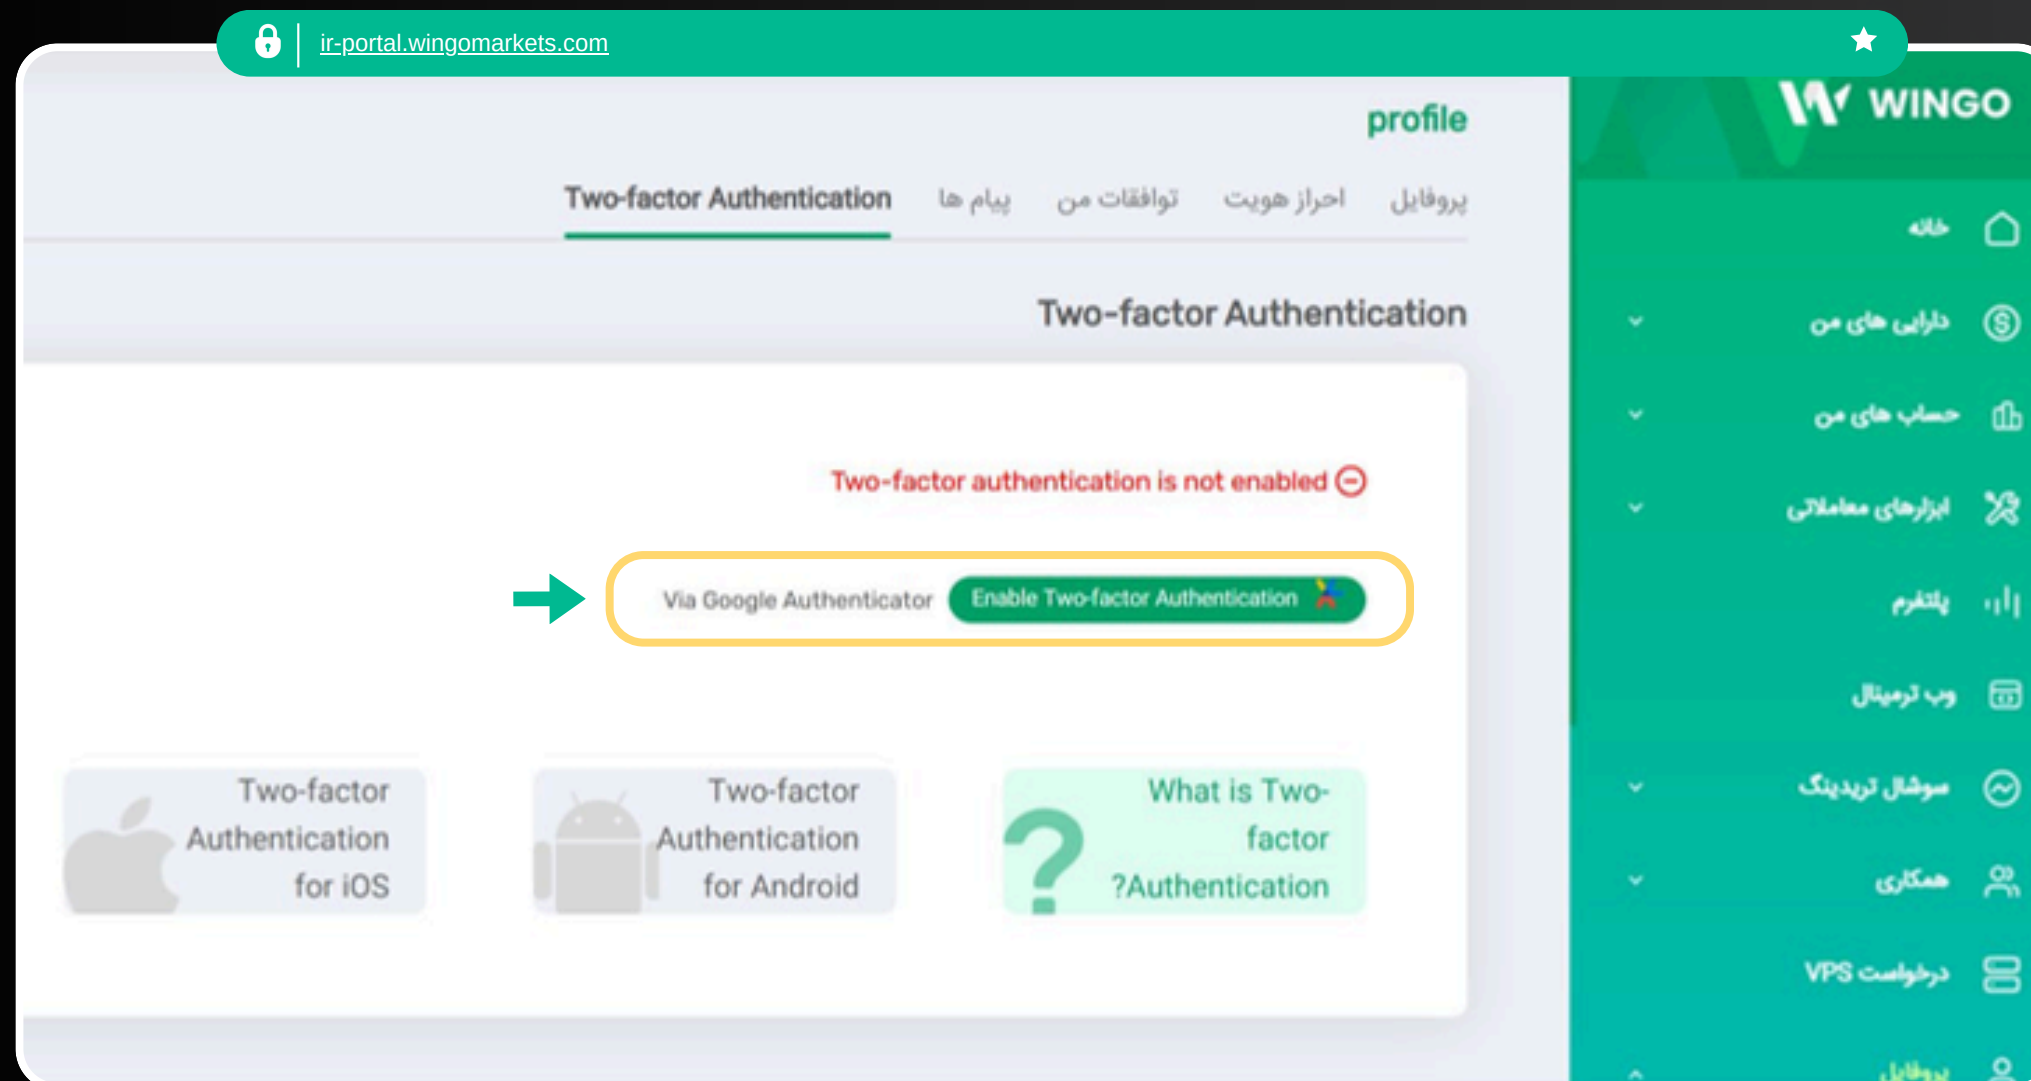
ir-portal.wingomarkets.com

WINGO

profile

پروفایل احراز هویت توافقات من پیام ها Two-factor Authentication

Two-factor Authentication

Two-factor authentication is not enabled

Enable Two-factor Authentication Via Google Authenticator

What is Two-factor ?Authentication

Two-factor Authentication for Android

Two-factor Authentication for iOS

خانه
دارایی های من
حساب های من
ابزارهای معاملاتی
پلتفرم
وب ترمینال
سوشال تریدینگ
همکاری
درخواست VPS
پروفایل